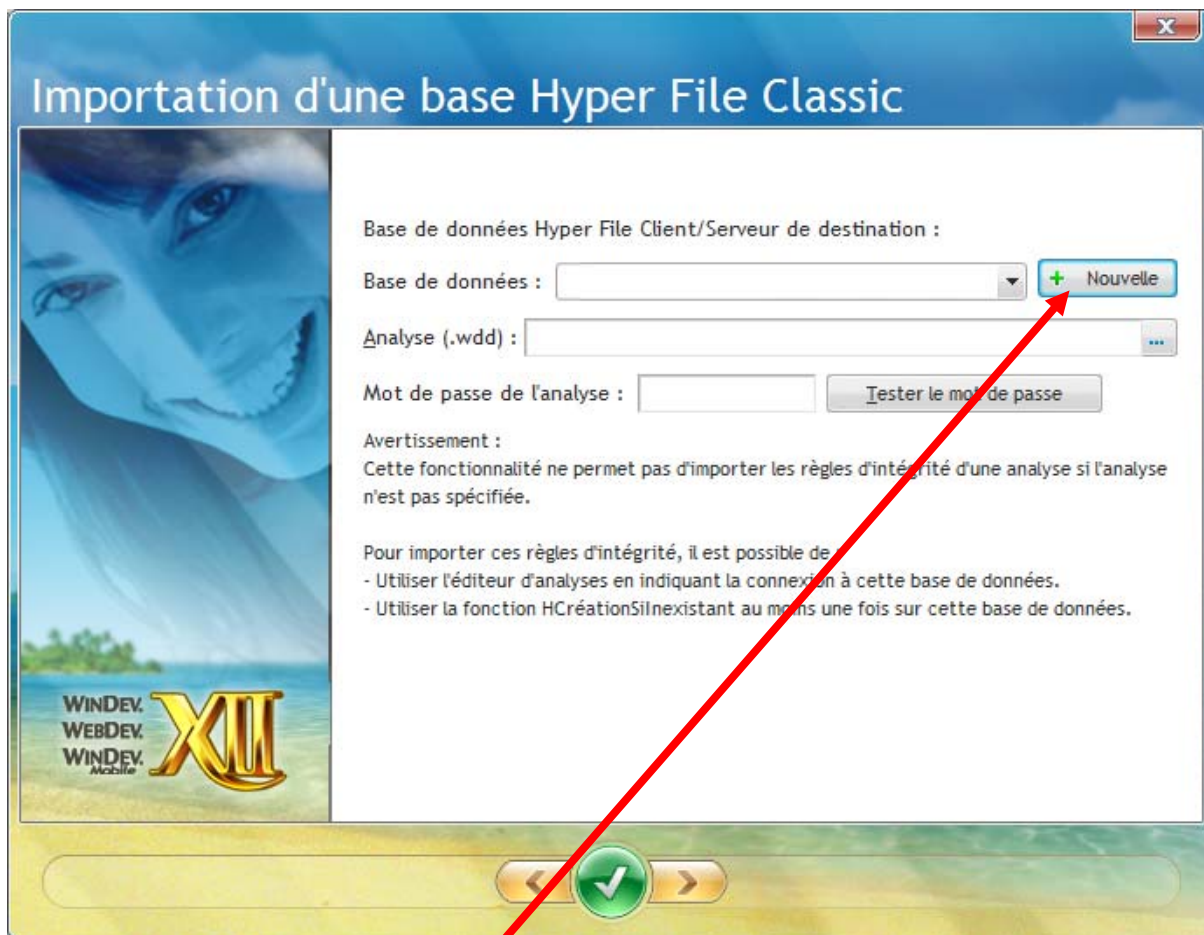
Importation d'une base Hyper File Classic

Base de données Hyper File Client/Serveur de destination :

Base de données :

Nouvelle

Analyse (.wdd) :

...

Mot de passe de l'analyse :

Tester le mot de passe

Avertissement :
Cette fonctionnalité ne permet pas d'importer les règles d'intégrité d'une analyse si l'analyse n'est pas spécifiée.

Pour importer ces règles d'intégrité, il est possible de :
- Utiliser l'éditeur d'analyses en indiquant la connexion à cette base de données.
- Utiliser la fonction HCréationSiInexistant au moins une fois sur cette base de données.

WINDEV
WEBDEV
WINDEV Mobile
XII